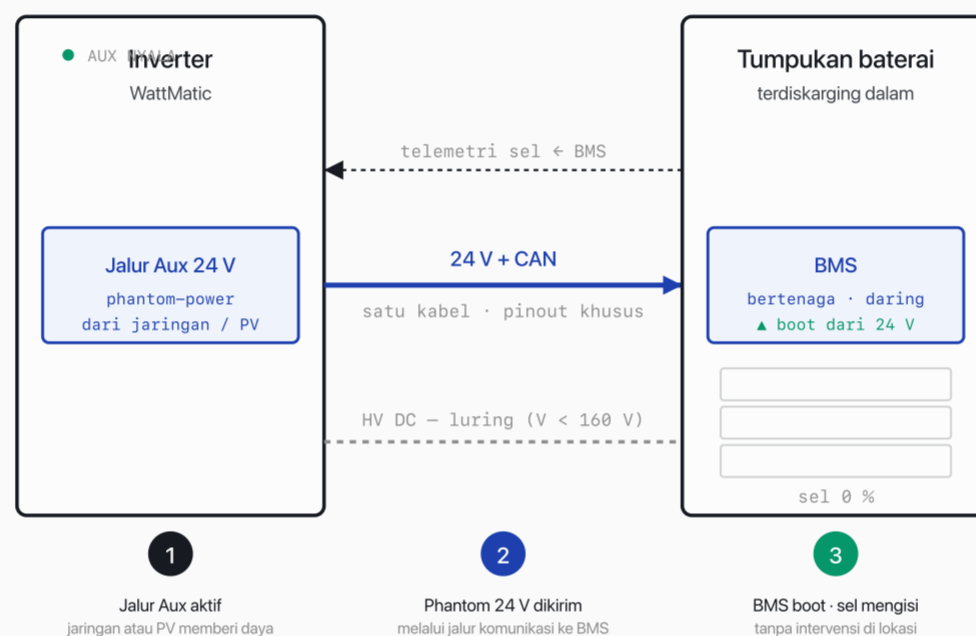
AUX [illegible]
Inverter
WattMatic

Tumpukan baterai
terdiskarging dalam

telemetri sel ← BMS

Jalur Aux 24 V
phantom-power
dari jaringan / PV

24 V + CAN
satu kabel · pinout khusus

BMS
bertenaga · daring
▲ boot dari 24 V

HV DC — luring (V < 160 V)

sel 0 %

1
Jalur Aux aktif
jaringan atau PV memberi daya

2
Phantom 24 V dikirim
melalui jalur komunikasi ke BMS

3
BMS boot · sel mengisi
tanpa intervensi di lokasi